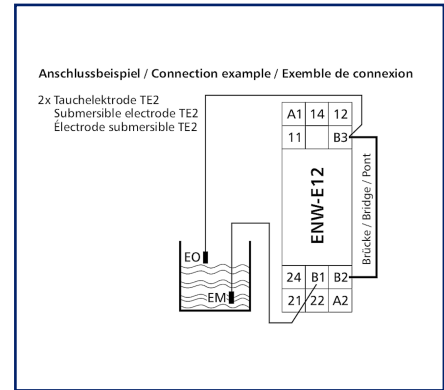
Anschlussbeispiel / Connection example / Exemble de connexion

2x Tauchelektrode TE2
Submersible electrode TE2
Électrode submersible TE2

A1 14 12
11 B3

ENW-E12

Brücke / Bridge / Pont

EO

EM

24 B1 B2
21 22 A2